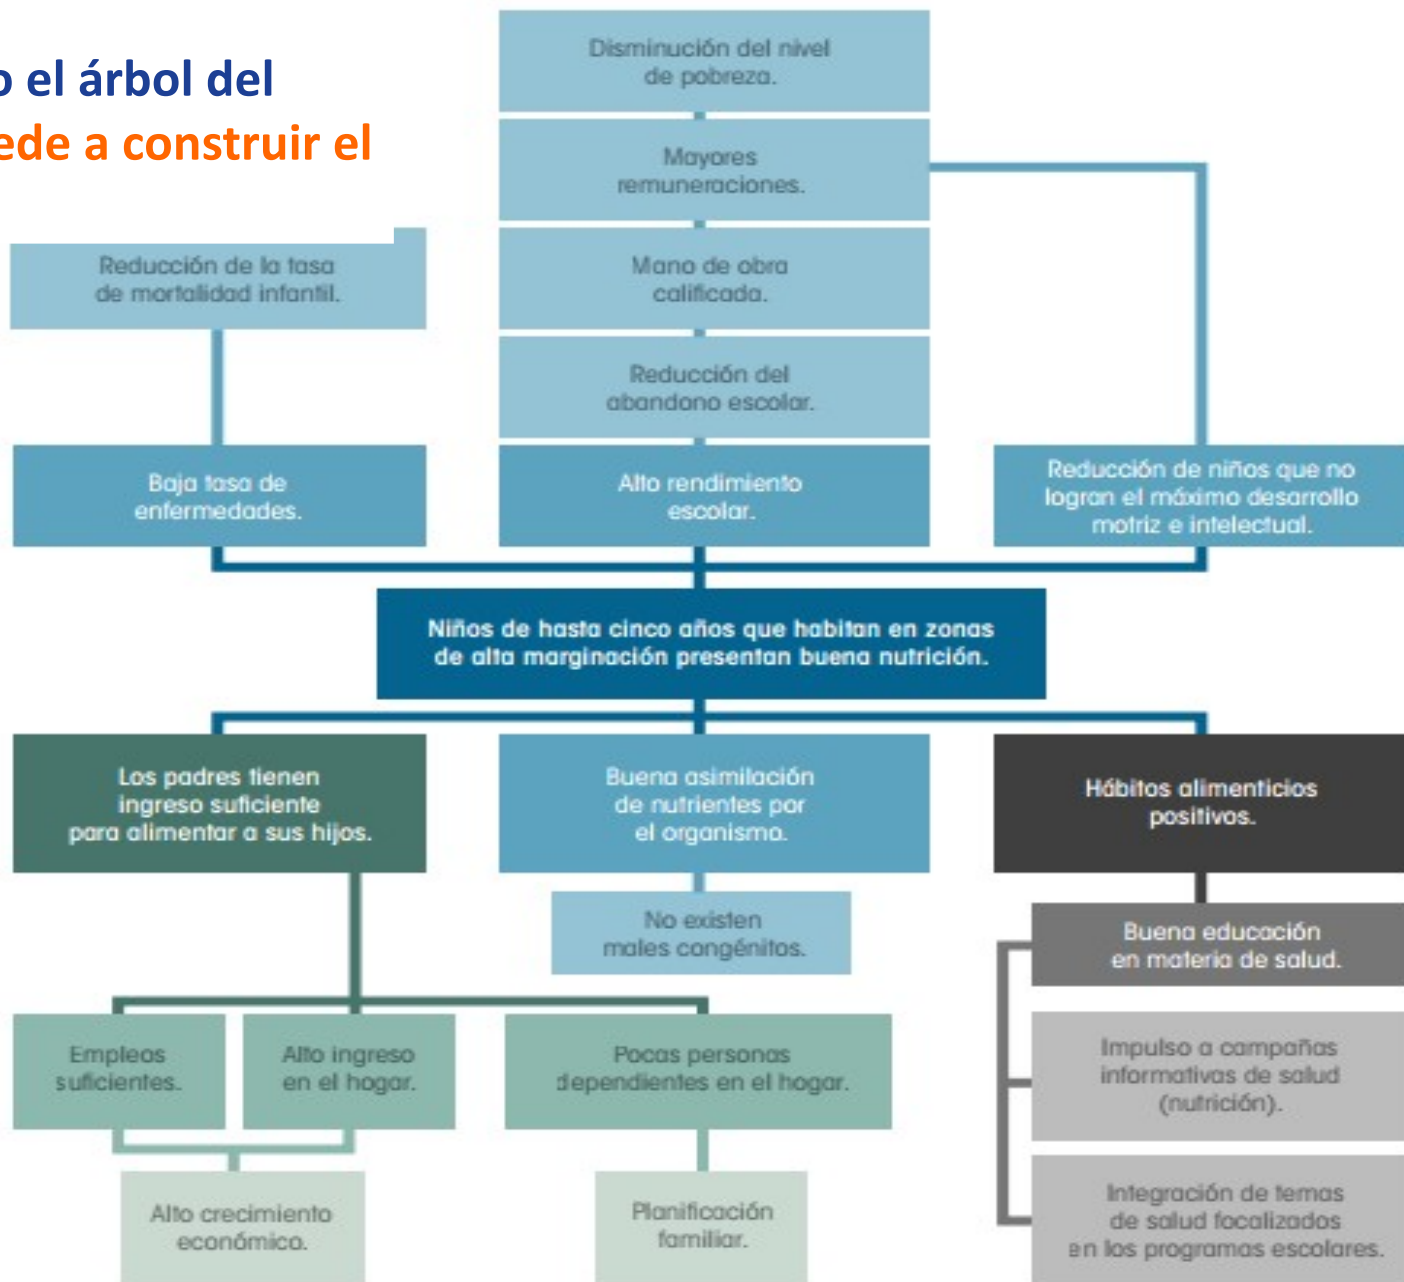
o el árbol del
ede a construir el

Disminución del nivel de pobreza.

Mayores remuneraciones.

Mano de obra calificada.

Reducción del abandono escolar.

Reducción de la tasa de mortalidad infantil.

Baja tasa de enfermedades.

Alto rendimiento escolar.

Reducción de niños que no logran el máximo desarrollo motriz e intelectual.

Niños de hasta cinco años que habitan en zonas de alta marginación presentan buena nutrición.

Los padres tienen ingreso suficiente para alimentar a sus hijos.

Buena asimilación de nutrientes por el organismo.

Hábitos alimenticios positivos.

No existen males congénitos.

Buena educación en materia de salud.

Empleos suficientes.

Alto ingreso en el hogar.

Pocas personas dependientes en el hogar.

Impulso a campañas informativas de salud (nutrición).

Alto crecimiento económico.

Planificación familiar.

Integración de temas de salud focalizados en los programas escolares.